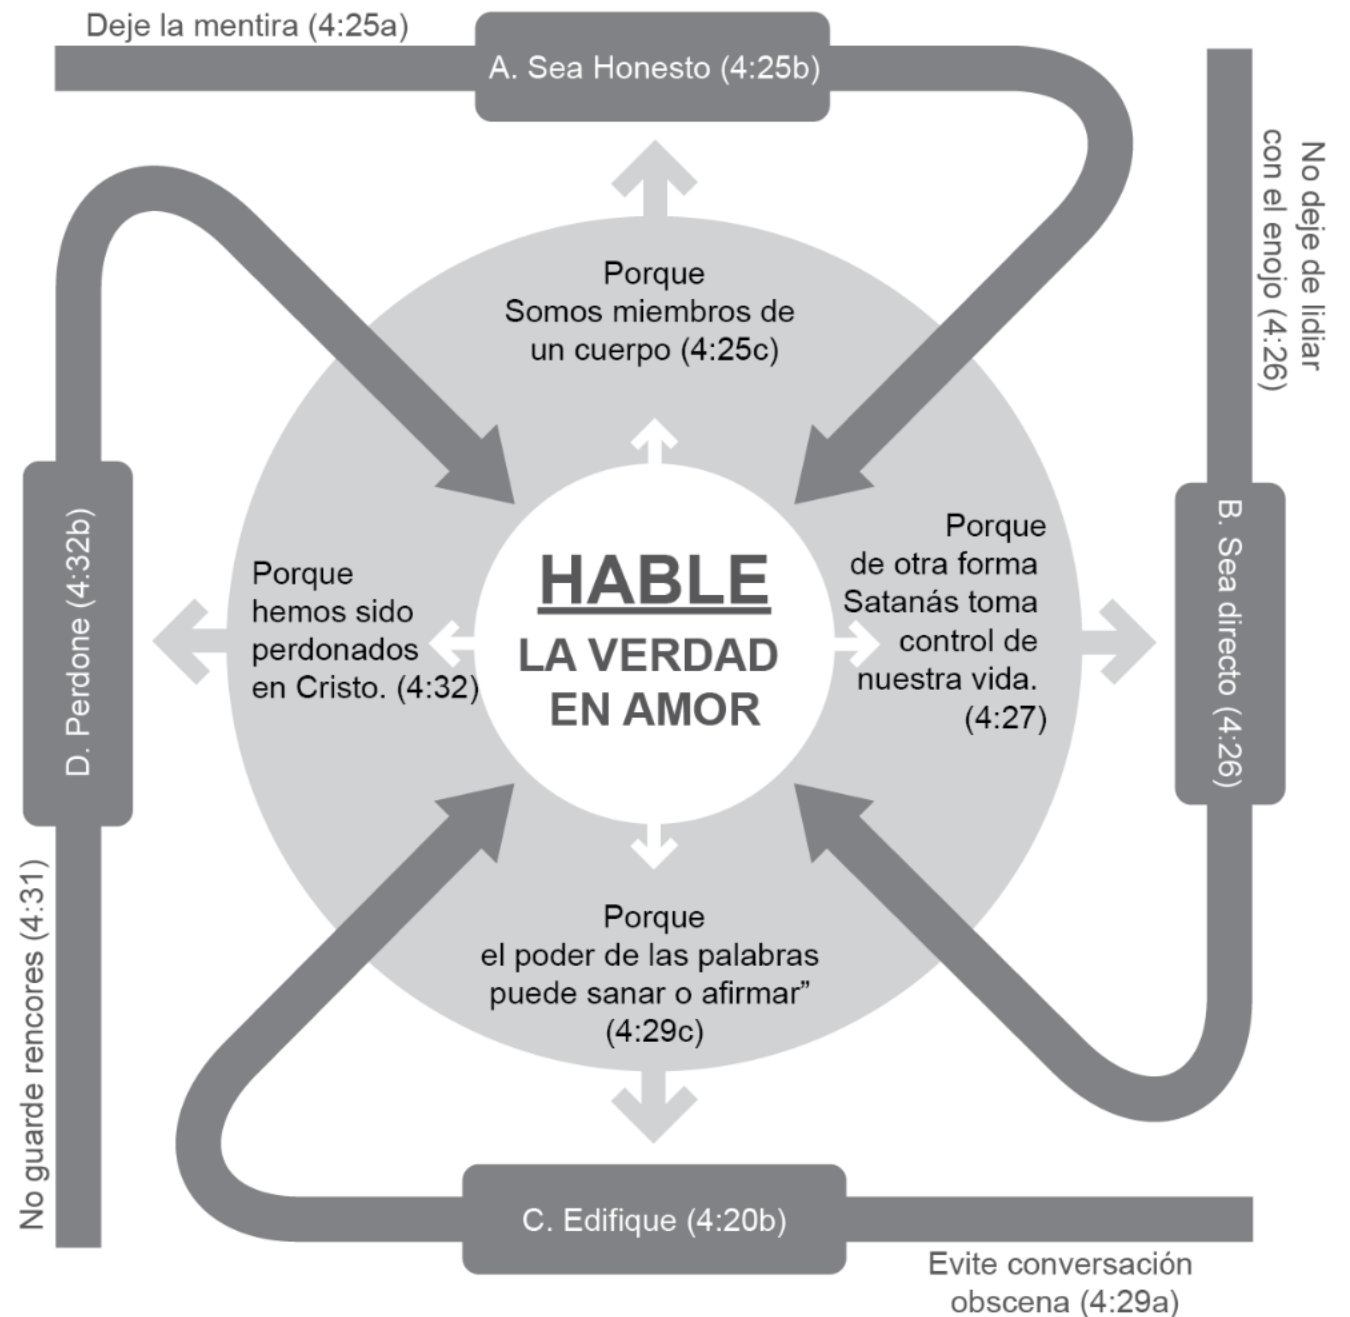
Deje la mentira (4:25a)

A. Sea Honesto (4:25b)

No deje de lidiar con el enojo (4:26)

Porque
Somos miembros de un cuerpo (4:25c)

D. Perdone (4:32b)

Porque hemos sido perdonados en Cristo. (4:32)

HABLE
LA VERDAD
EN AMOR

Porque de otra forma Satanás toma control de nuestra vida. (4:27)

B. Sea directo (4:26)

No guarde rencores (4:31)

Porque
el poder de las palabras puede sanar o afirmar"
(4:29c)

C. Edifique (4:20b)

Evite conversación obscena (4:29a)